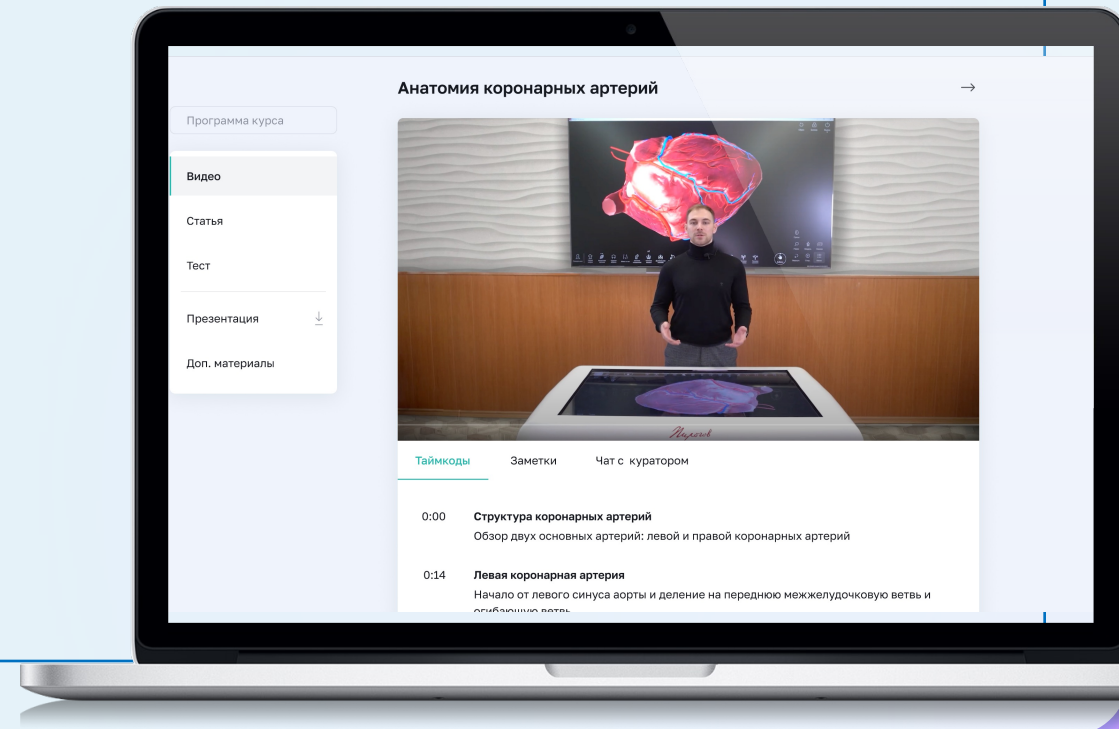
Анатомия коронарных артерий

→

Программа курса

Видео

Статья

Тест

Презентация

Доп. материалы

Пирогов

Таймкоды

Заметки

Чат с куратором

0:00 Структура коронарных артерий
Обзор двух основных артерий: левой и правой коронарных артерий

0:14 Левая коронарная артерия
Начало от левого синуса аорты и деление на переднюю межжелудочковую ветвь и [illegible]